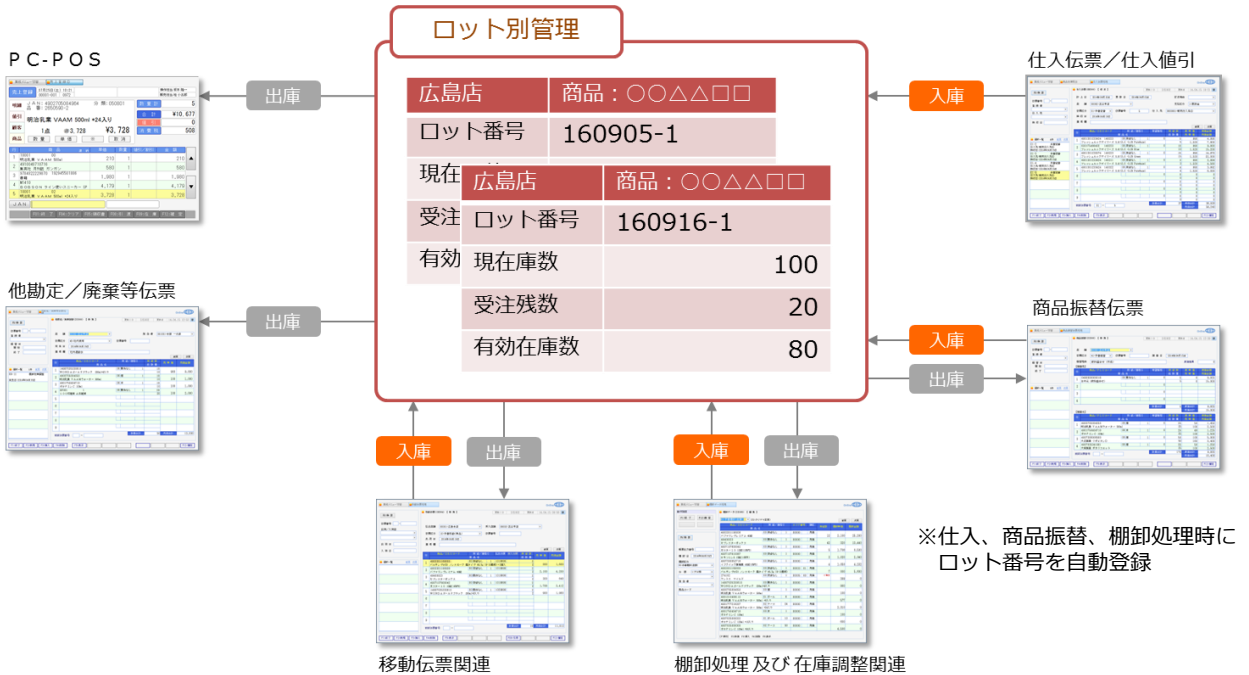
ロット別管理

| 広島店 | 商品：○○△△□□ |
|---|---|
| ロット番号 | 160905-1 |
| 現在 | |
| 受注 | |
| 有効 | |

| 広島店 | 商品：○○△△□□ |
|---|---|
| ロット番号 | 160916-1 |
| 現在庫数 | 100 |
| 受注残数 | 20 |
| 有効在庫数 | 80 |

PC-POS
出庫
他勘定／廃棄等伝票
出庫
仕入伝票／仕入値引
入庫
商品振替伝票
入庫
出庫
入庫
出庫
入庫
出庫
移動伝票関連
棚卸処理 及び 在庫調整関連
※仕入、商品振替、棚卸処理時に
ロット番号を自動登録